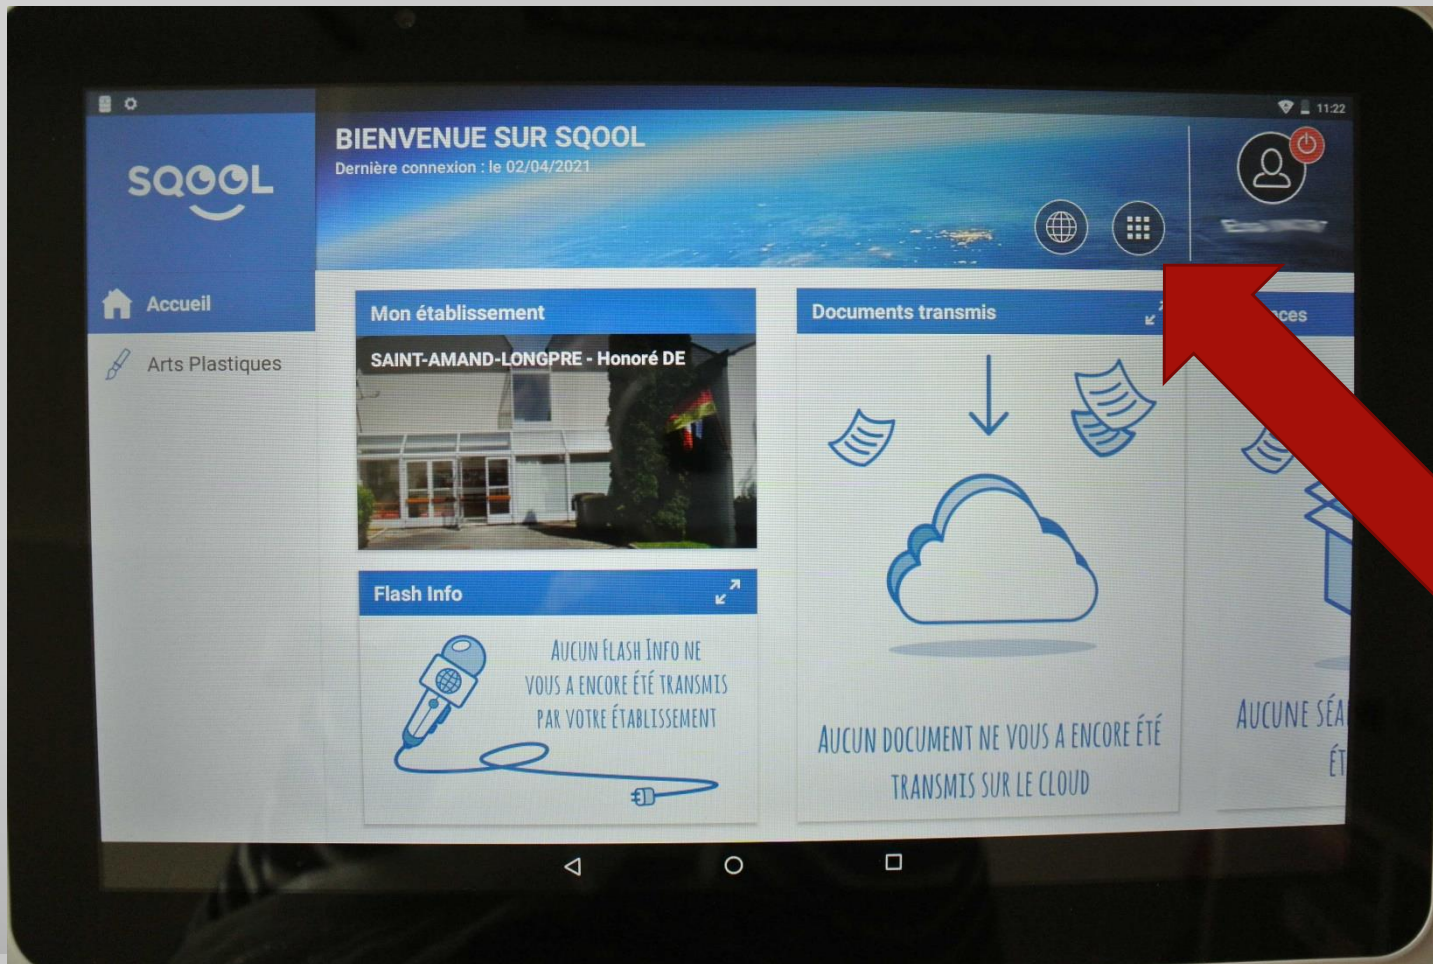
11:22

SQOOL

BIENVENUE SUR SQOOL
Dernière connexion : le 02/04/2021

Accueil

Arts Plastiques

Mon établissement

SAINT-AMAND-LONGPRE - Honoré DE

Documents transmis

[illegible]ces

Flash Info

AUCUN FLASH INFO NE VOUS A ENCORE ÉTÉ TRANSMIS PAR VOTRE ÉTABLISSEMENT

AUCUN DOCUMENT NE VOUS A ENCORE ÉTÉ TRANSMIS SUR LE CLOUD

AUCUNE SÉA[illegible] ÉT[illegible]